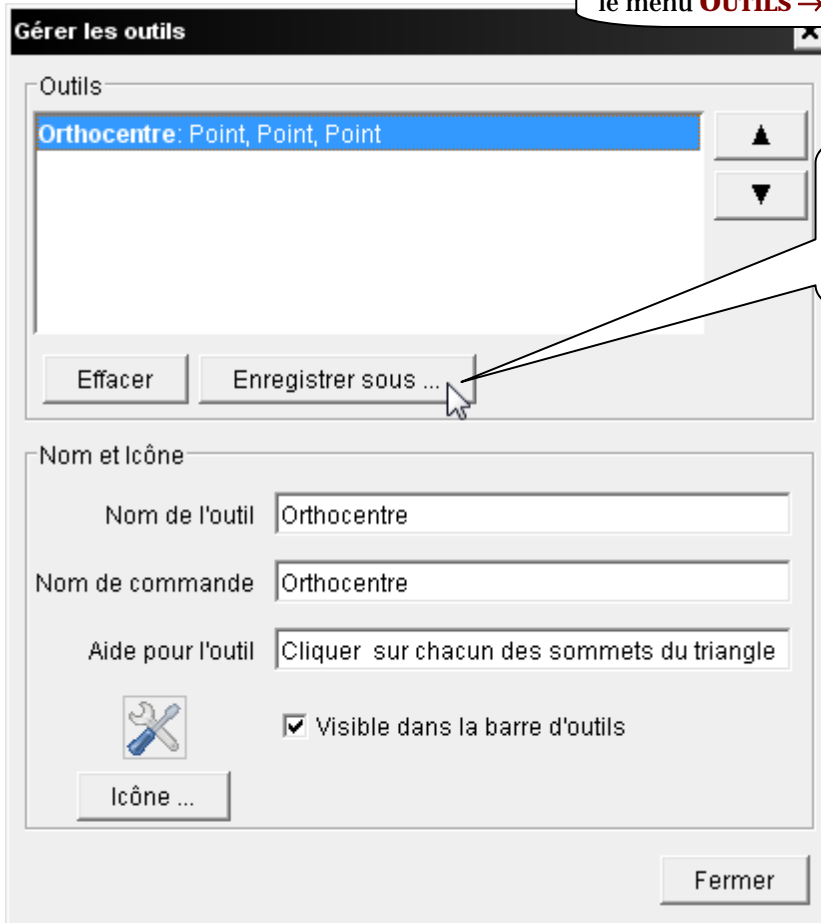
le menu OUTILS →

Gérer les outils

Outils

Orthocentre: Point, Point, Point

▲

▼

Effacer

Enregistrer sous ...

Nom et Icône

Nom de l'outil Orthocentre

Nom de commande Orthocentre

Aide pour l'outil Cliquer sur chacun des sommets du triangle

Visible dans la barre d'outils

Icône ...

Fermer